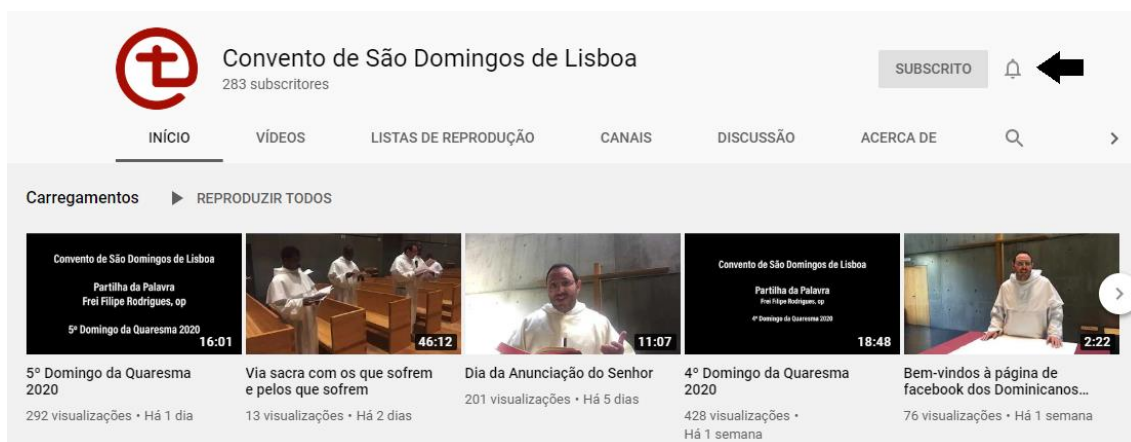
Convento de São Domingos de Lisboa
283 subscritores

SUBSCRITO

INÍCIO VÍDEOS LISTAS DE REPRODUÇÃO CANAIS DISCUSSÃO ACERCA DE

Carregamentos ▶ REPRODUZIR TODOS

Convento de São Domingos de Lisboa
Partilha da Palavra
Frei Filipe Rodrigues, op
5º Domingo da Quaresma 2020
16:01

46:12

11:07

Convento de São Domingos de Lisboa
Partilha da Palavra
Frei Filipe Rodrigues, op
4º Domingo da Quaresma 2020
18:48

2:22

5º Domingo da Quaresma 2020
292 visualizações • Há 1 dia

Via sacra com os que sofrem e pelos que sofrem
13 visualizações • Há 2 dias

Dia da Anunciação do Senhor
201 visualizações • Há 5 dias

4º Domingo da Quaresma 2020
428 visualizações • Há 1 semana

Bem-vindos à página de facebook dos Dominicanos...
76 visualizações • Há 1 semana